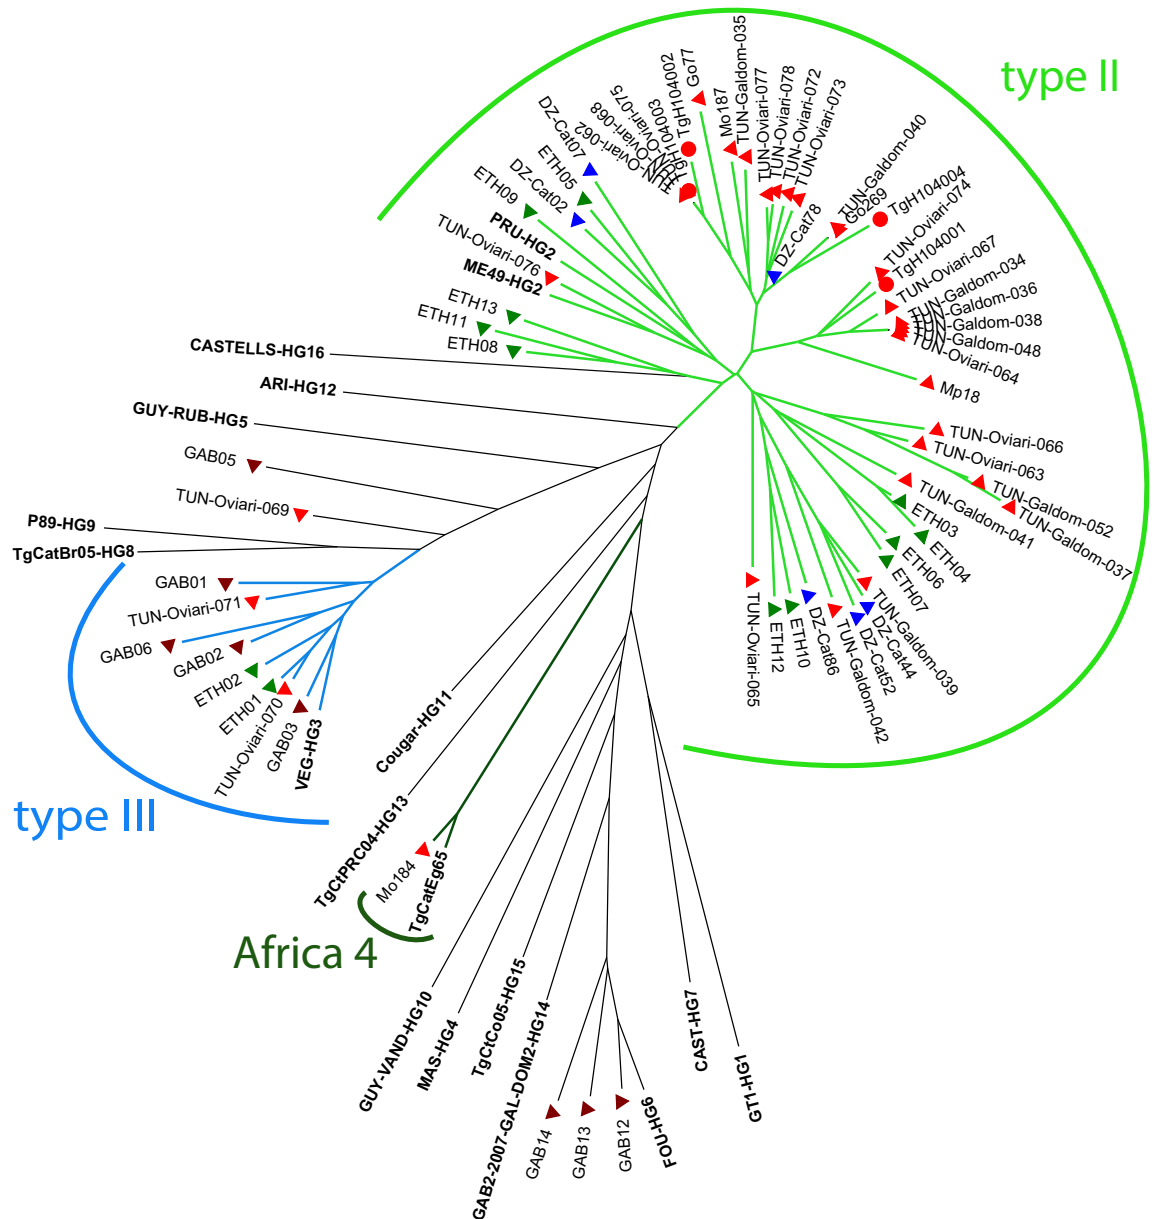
type II

type III

Africa 4

TUN-Galdom-035
Mo187
Go77
TgH104002
TgH104003
TUN-Oviari-075
TUN-Oviari-068
TUN-Oviari-062
DZ-Cat07
ETH05
DZ-Cat02
ETH09
PRU-HG2
TUN-Oviari-076
ME49-HG2
ETH13
ETH11
ETH08
TUN-Oviari-077
TUN-Oviari-078
TUN-Oviari-072
TUN-Oviari-073
TUN-Galdom-040
Go269
TgH104004
TUN-Oviari-074
DZ-Cat78
TUN-Oviari-067
TgH104001
TUN-Galdom-034
TUN-Galdom-036
TUN-Galdom-038
TUN-Galdom-048
TUN-Oviari-064
Mp18
TUN-Oviari-066
TUN-Oviari-063
TUN-Galdom-052
TUN-Galdom-037
TUN-Galdom-041
ETH03
ETH04
ETH06
ETH07
TUN-Galdom-039
DZ-Cat44
DZ-Cat52
TUN-Galdom-042
DZ-Cat86
ETH10
ETH12
TUN-Oviari-065
CASTELLS-HG16
ARI-HG12
GUY-RUB-HG5
GAB05
TUN-Oviari-069
P89-HG9
TgCatBr05-HG8
GAB01
TUN-Oviari-071
GAB06
GAB02
ETH02
ETH01
TUN-Oviari-070
GAB03
VEG-HG3
Cougar-HG11
TgCtPRC04-HG13
Mo184
TgCatEg65
GUY-VAND-HG10
MAS-HG4
TgCtCo05-HG15
GAB2-2007-GAL-DOM2-HG14
GAB14
GAB13
GAB12
FOU-HG6
CAST-HG7
GT1-HG1